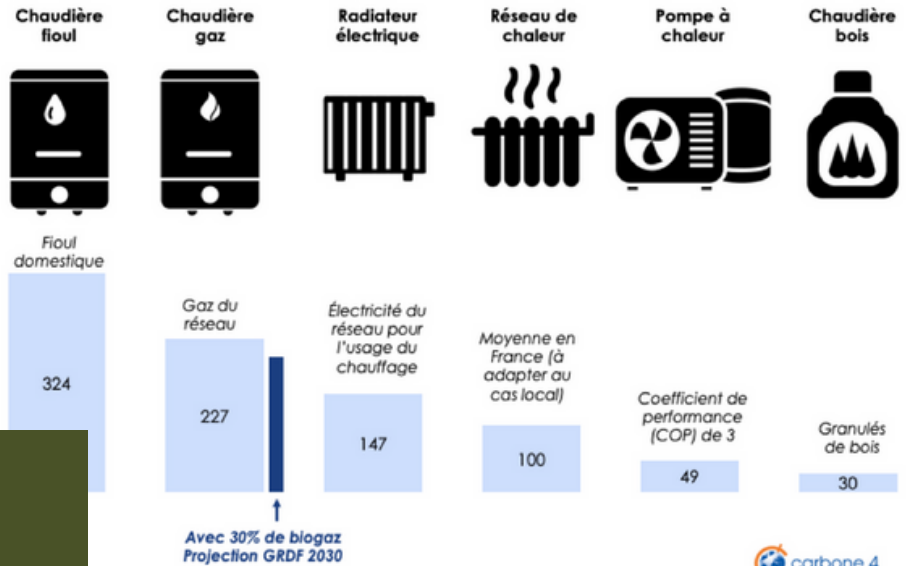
Chaudière fioul

Chaudière gaz

Radiateur électrique

Réseau de chaleur

Pompe à chaleur

Chaudière bois

Fioul domestique

324

Gaz du réseau

227

Avec 30% de biogaz Projection GRDF 2030

Électricité du réseau pour l'usage du chauffage

147

Moyenne en France (à adapter au cas local)

100

Coefficient de performance (COP) de 3

49

Granulés de bois

30

carbone 4